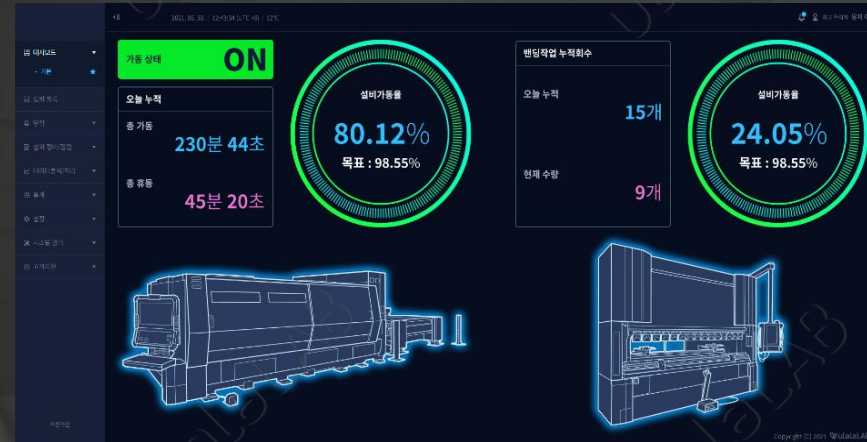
2021. 06. 30. | 12:43:54 [UTC +9] | 12°C

최근 이력이 없습니다

대시보드
- 기본
설비현황
알림
설비 열림/잠금
대시보드 설정
통계
설정
시스템 관리
고객지원

가동 상태 ON

오늘 누적
총 가동 230분 44초
총 휴동 45분 20초

설비가동률
80.12%
목표 : 98.55%

밴딩작업 누적회수
오늘 누적 15개
현재 수량 9개

설비가동률
24.05%
목표 : 98.55%

Copyright (C) 2021 UlalaLab